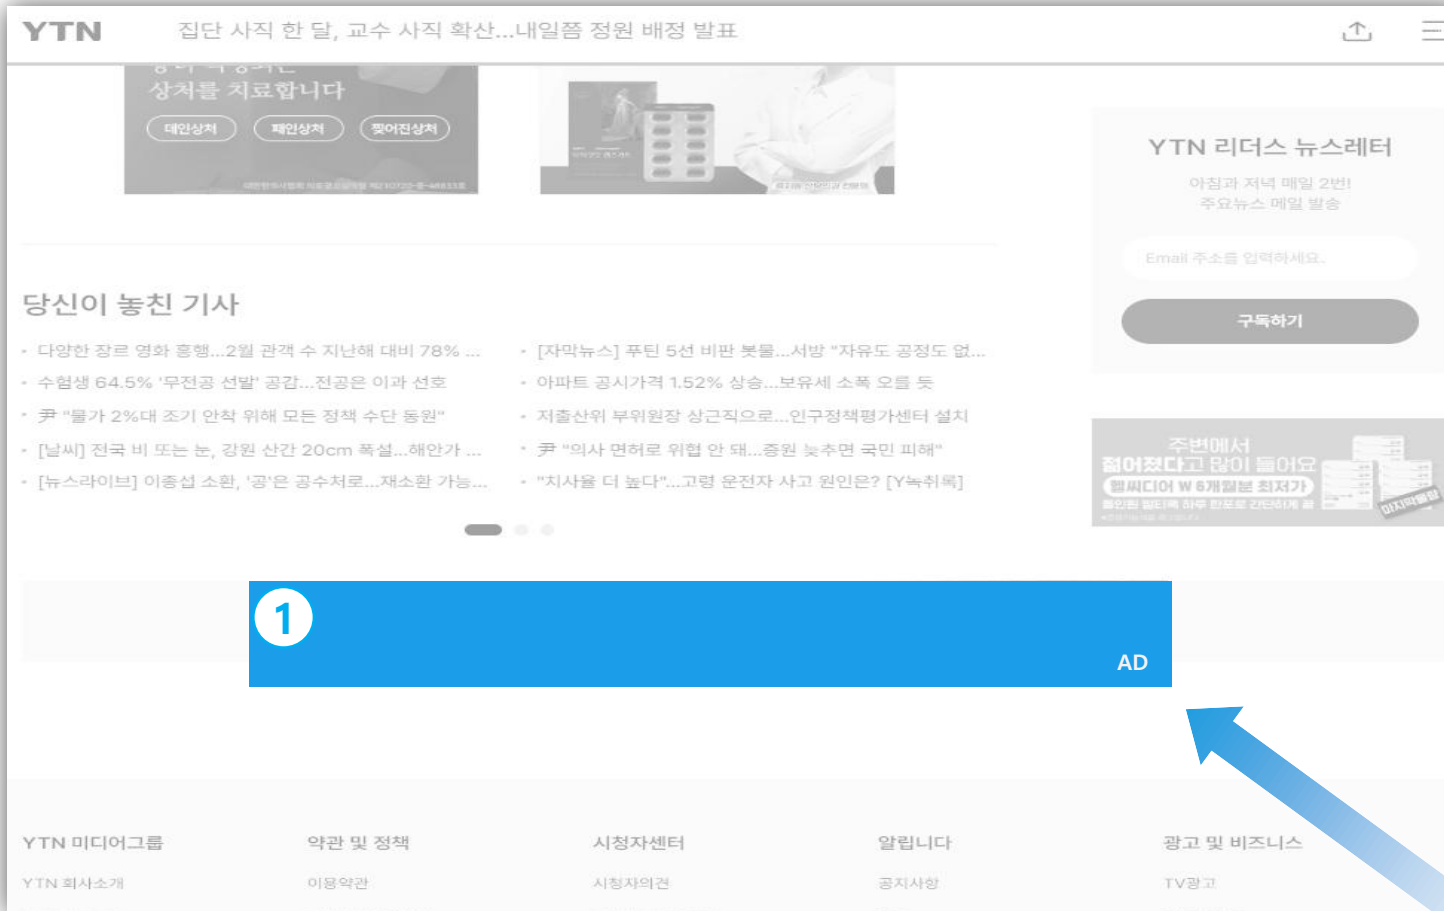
YTN 집단 사직 한 달, 교수 사직 확산...내일쯤 정원 배정 발표

상처를 치료합니다
데인상처 패인상처 찢어진상처

YTN 리더스 뉴스레터
아침과 저녁 매일 2번!
주요뉴스 메일 발송
Email 주소를 입력하세요.
구독하기

당신이 놓친 기사

- 다양한 장르 영화 흥행...2월 관객 수 지난해 대비 78% ...
- 수험생 64.5% '무전공 선발' 공감...전공은 이과 선호
- 尹 "물가 2%대 조기 안착 위해 모든 정책 수단 동원"
- [날씨] 전국 비 또는 눈, 강원 산간 20cm 폭설...해안가 ...
- [뉴스라이브] 이종섭 소환, '공'은 공수처로...재소환 가능...

- [자막뉴스] 푸틴 5선 비판 봇물...서방 "자유도 공정도 없...
- 아파트 공시가격 1.52% 상승...보유세 소폭 오를 듯
- 저출산위 부위원장 상근직으로...인구정책평가센터 설치
- 尹 "의사 면허로 위협 안 돼...증원 늦추면 국민 피해"
- "치사율 더 높다"...고령 운전자 사고 원인은? [Y녹취록]

주변에서 젊어졌다고 많이 들어요
헬씨디어 W 6개월분 최저가
마지막혜택

1
AD

YTN 미디어그룹
YTN 회사소개

약관 및 정책
이용약관

시청자센터
시청자의견

알립니다
공지사항

광고 및 비즈니스
TV광고